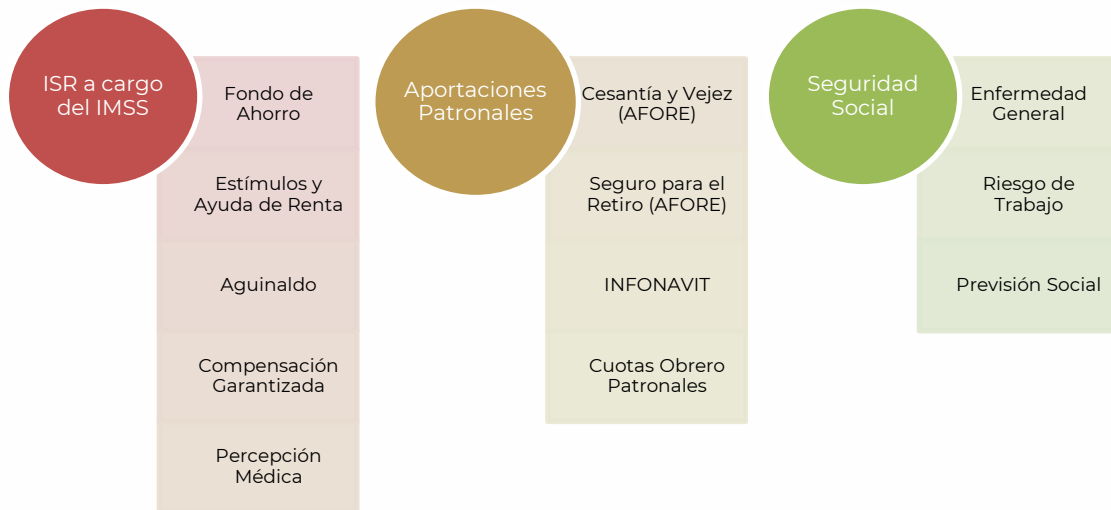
ISR a cargo del IMSS

Fondo de Ahorro

Estímulos y Ayuda de Renta

Aguinaldo

Compensación Garantizada

Percepción Médica

Aportaciones Patronales

Cesantía y Vejez (AFORE)

Seguro para el Retiro (AFORE)

INFONAVIT

Cuotas Obrero Patronales

Seguridad Social

Enfermedad General

Riesgo de Trabajo

Previsión Social